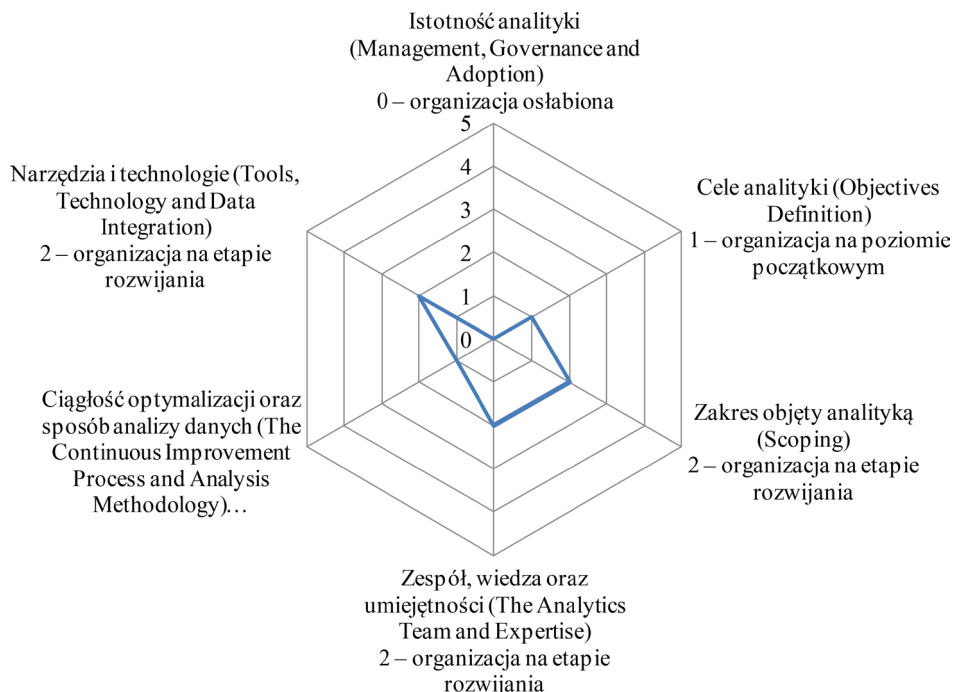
Istotność analityki (Management, Governance and Adoption)
0 – organizacja osłabiona

5
4
3
2
1
0

Cele analityki (Objectives Definition)
1 – organizacja na poziomie początkowym

Zakres objęty analityką (Scoping)
2 – organizacja na etapie rozwijania

Zespół, wiedza oraz umiejętności (The Analytics Team and Expertise)
2 – organizacja na etapie rozwijania

Ciągłość optymalizacji oraz sposób analizy danych (The Continuous Improvement Process and Analysis Methodology)…

Narzędzia i technologie (Tools, Technology and Data Integration)
2 – organizacja na etapie rozwijania